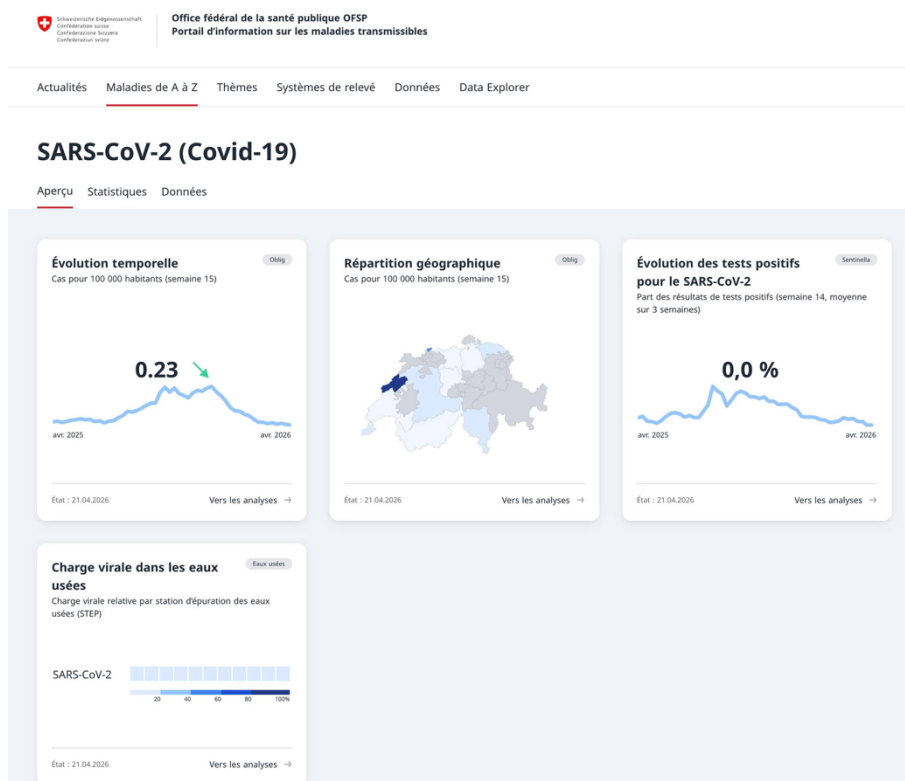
Schweizerische Eidgenossenschaft
Confédération suisse
Confederazione Svizzera
Confederaziun svizra

Office fédéral de la santé publique OFSP
Portail d'information sur les maladies transmissibles

Actualités Maladies de A à Z Thèmes Systèmes de relevé Données Data Explorer

SARS-CoV-2 (Covid-19)

Aperçu Statistiques Données

Évolution temporelle
Oblig
Cas pour 100 000 habitants (semaine 15)
0.23
avr. 2025 avr. 2026
État : 21.04.2026 Vers les analyses →

Répartition géographique
Oblig
Cas pour 100 000 habitants (semaine 15)
État : 21.04.2026 Vers les analyses →

Évolution des tests positifs pour le SARS-CoV-2
Sentinella
Part des résultats de tests positifs (semaine 14, moyenne sur 3 semaines)
0,0 %
avr. 2025 avr. 2026
État : 21.04.2026 Vers les analyses →

Charge virale dans les eaux usées
Eaux usées
Charge virale relative par station d'épuration des eaux usées (STEP)
SARS-CoV-2
20 40 60 80 100%
État : 21.04.2026 Vers les analyses →